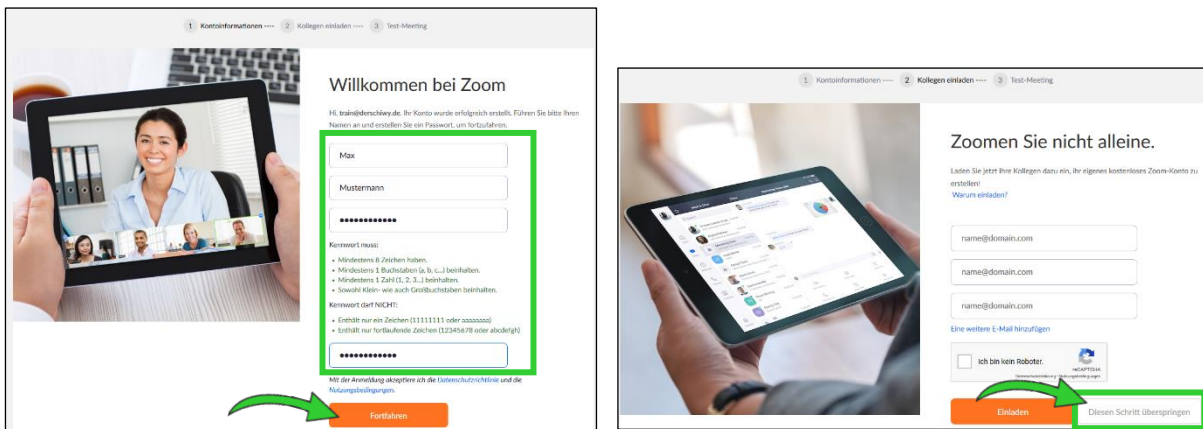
1 Kontoinformationen ---- 2 Kollegen einladen ---- 3 Test-Meeting

Willkommen bei Zoom

Hi, train@derschiwy.de. Ihr Konto wurde erfolgreich erstellt. Führen Sie bitte Ihren Namen an und erstellen Sie ein Passwort, um fortzufahren.

Max

Mustermann

••••••••••••

Kennwort muss:

- Mindestens 8 Zeichen haben.
- Mindestens 1 Buchstaben (a, b, c...) beinhalten.
- Mindestens 1 Zahl (1, 2, 3...) beinhalten.
- Sowohl Klein- wie auch Großbuchstaben beinhalten.

Kennwort darf NICHT:

- Enthält nur ein Zeichen (11111111 oder aaaaaaaa)
- Enthält nur fortlaufende Zeichen (12345678 oder abcdefgh)

••••••••••••

Mit der Anmeldung akzeptiere ich die Datenschutzrichtlinie und die Nutzungsbedingungen.

Fortfahren

1 Kontoinformationen ---- 2 Kollegen einladen ---- 3 Test-Meeting

Zoomen Sie nicht alleine.

Laden Sie jetzt Ihre Kollegen dazu ein, ihr eigenes kostenloses Zoom-Konto zu erstellen!
Warum einladen?

name@domain.com

name@domain.com

name@domain.com

Eine weitere E-Mail hinzufügen

Ich bin kein Roboter.
reCAPTCHA
Datenschutzerklärung - Nutzungsbedingungen

Einladen

Diesen Schritt überspringen